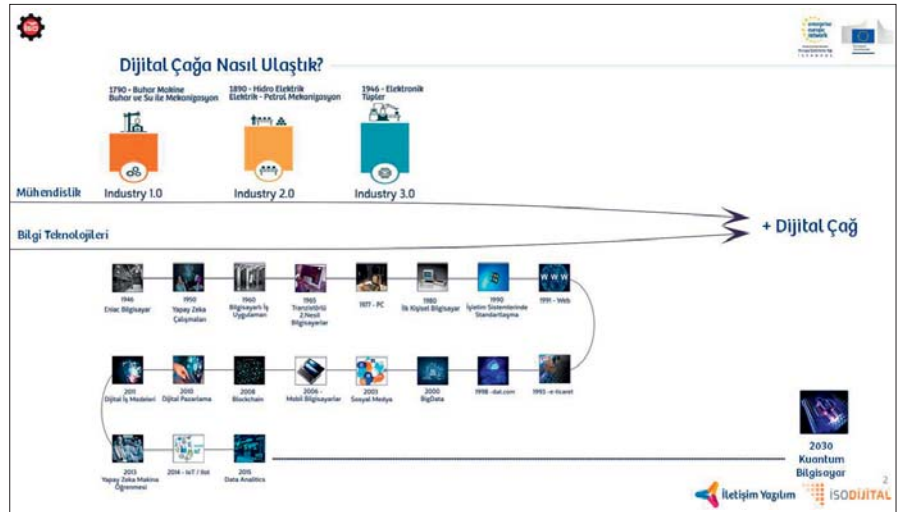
Dijital Çağa Nasıl Ulaştık?

1790 - Buhar Makine
Buhar ve Su ile Mekanizasyon

1890 - Hidro Elektrik
Elektrik - Petrol Mekanizasyon

1946 - Elektronik
Tüpler

Mühendislik

Industry 1.0

Industry 2.0

Industry 3.0

Bilgi Teknolojileri

+ Dijital Çağ

1946
Eniac Bilgisayar

1950
Yapay Zeka
Çalışmaları

1960
Bilgisayarlı İş
Uygulaması

1965
Transistörlü
2.Nesil
Bilgisayarlar

1977 - PC

1980
İlk Kişisel Bilgisayar

1990
İşletim Sistemlerinde
Standartlaşma

1991 - Web

2011
Dijital İş Modelleri

2010
Dijital Pazarlama

2008
Blockchain

2006 -
Mobil Bilgisayarlar

2005
Sosyal Medya

2000
BigData

1998 - dot.com

1995 - e-ticaret

2013
Yapay Zeka Makina
Öğrenmesi

2014 - IoT / IIot

2015
Data Analitics

2030
Kuantum
Bilgisayar

2

İletişim Yazılım

ISODIJITAL